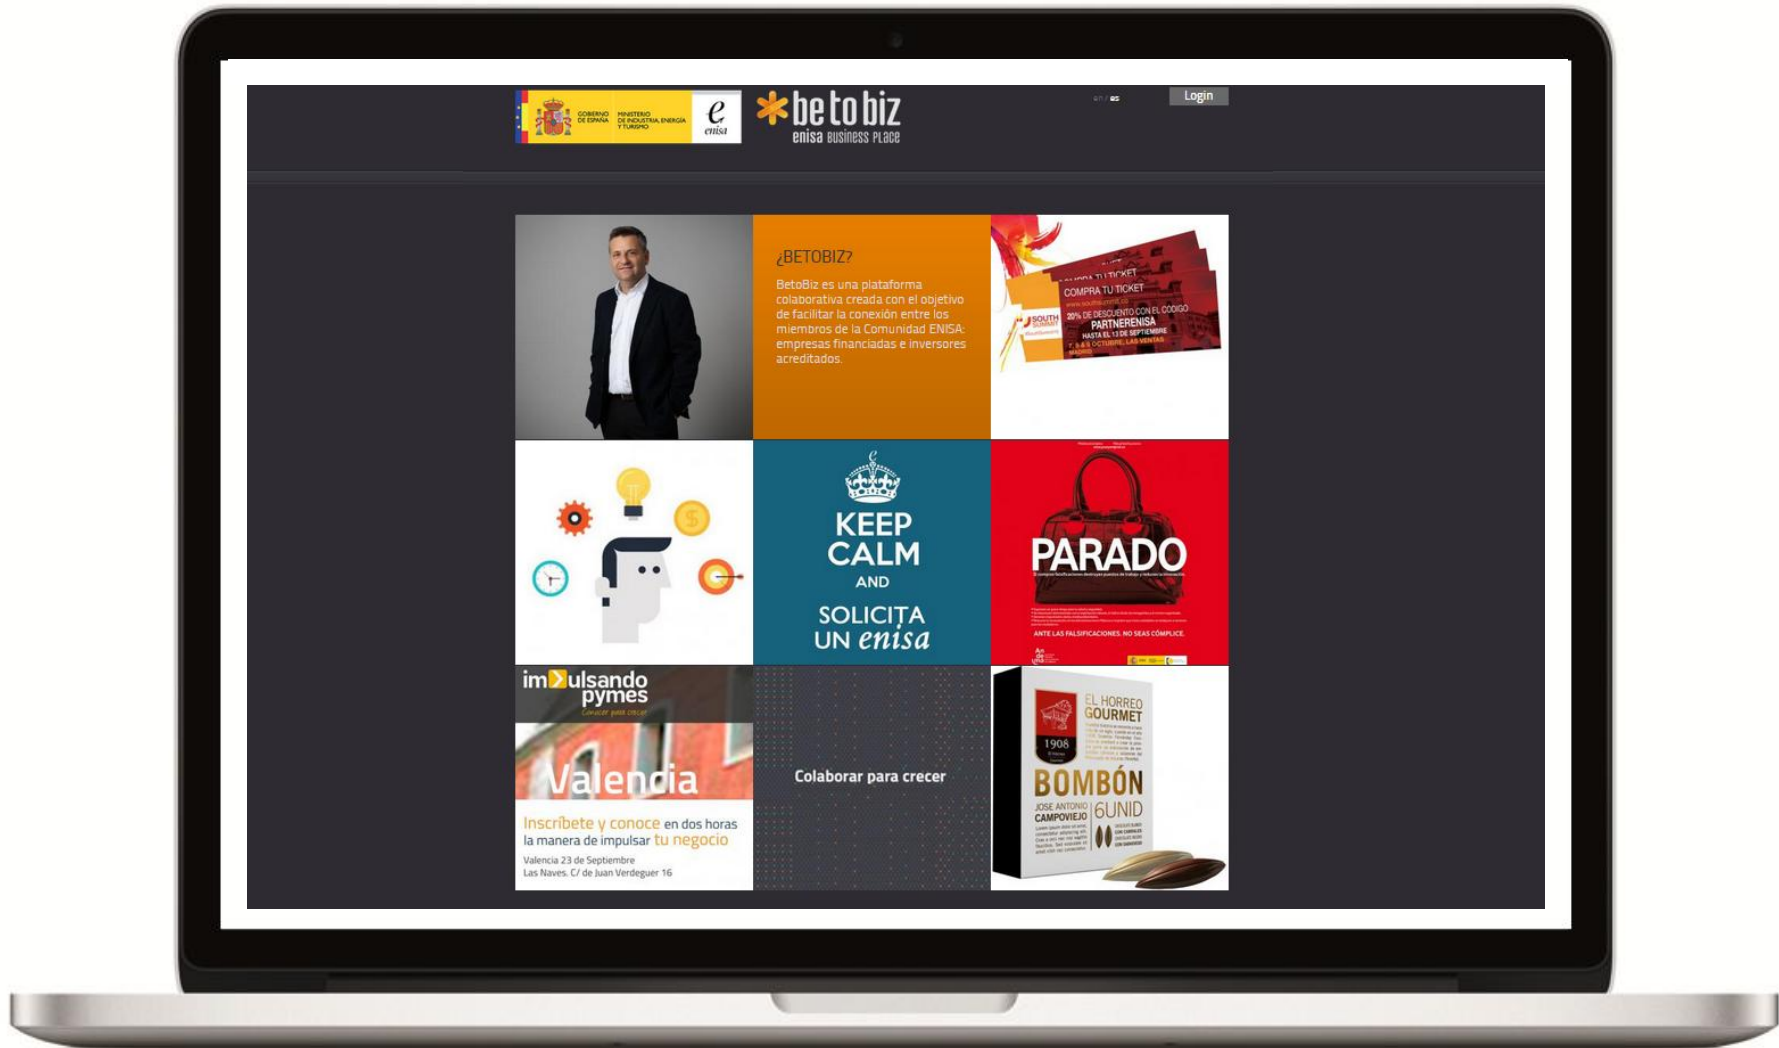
GOBIERNO DE ESPAÑA MINISTERIO DE INDUSTRIA, ENERGÍA Y TURISMO
e enisa

be to biz
enisa business place

en / es

Login

¿BETOBIZ?

BetoBiz es una plataforma colaborativa creada con el objetivo de facilitar la conexión entre los miembros de la Comunidad ENISA: empresas financiadas e inversores acreditados.

COMPRA TU TICKET
COMPRA TU TICKET
SOUTH SUMMIT
20% DE DESCUENTO CON EL CODIGO
PARTNERENISA
HASTA EL 13 DE SEPTIEMBRE
7, 8 & 9 OCTUBRE, LAS VENTAS MADRID

KEEP CALM AND SOLICITA UN enisa

PARADO

ANTE LAS FALSIFICACIONES, NO SEAS CÓMPLICE.

impulsando pymes
Conecta para crecer
Valencia
Inscríbete y conoce en dos horas la manera de impulsar tu negocio
Valencia 23 de Septiembre
Las Naves. C/ de Juan Verdeguer 16

Colaborar para crecer

EL HORREO GOURMET
1908
BOMBÓN
JOSE ANTONIO CAMPOVIEJO
6UNID